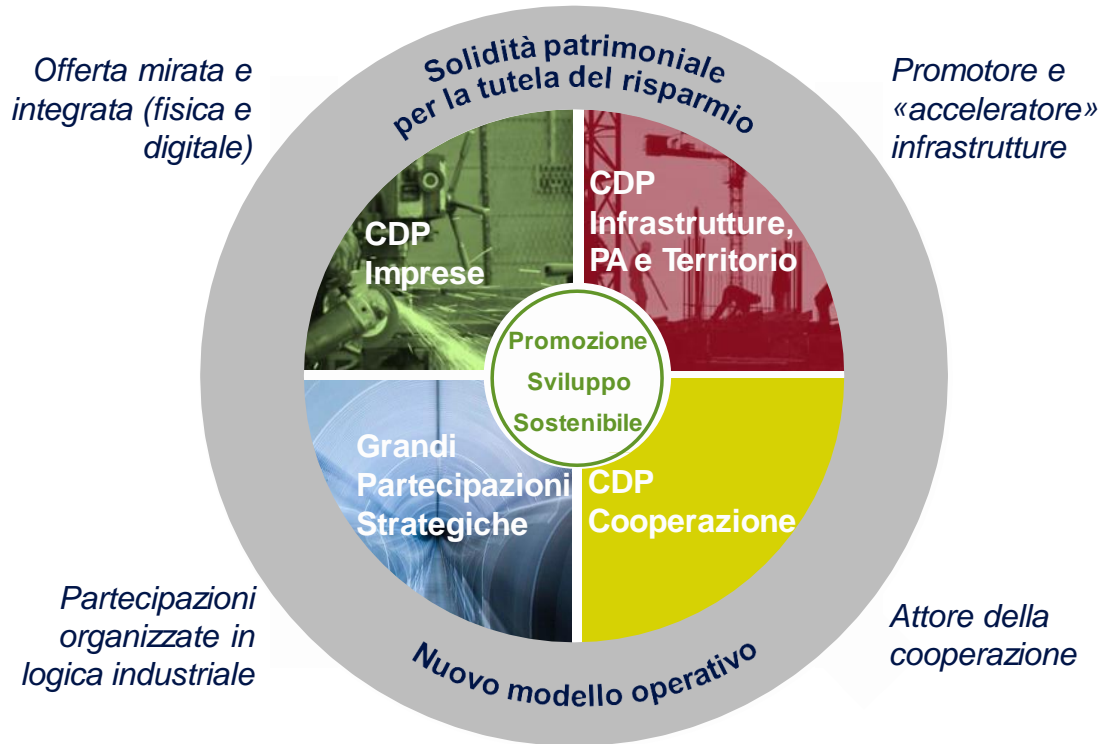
Offerta mirata e integrata (fisica e digitale)

Solidità patrimoniale per la tutela del risparmio

Promotore e «acceleratore» infrastrutture

CDP Imprese

CDP Infrastrutture, PA e Territorio

Promozione

Sviluppo

Sostenibile

Grandi Partecipazioni Strategiche

CDP Cooperazione

Partecipazioni organizzate in logica industriale

Nuovo modello operativo

Attore della cooperazione